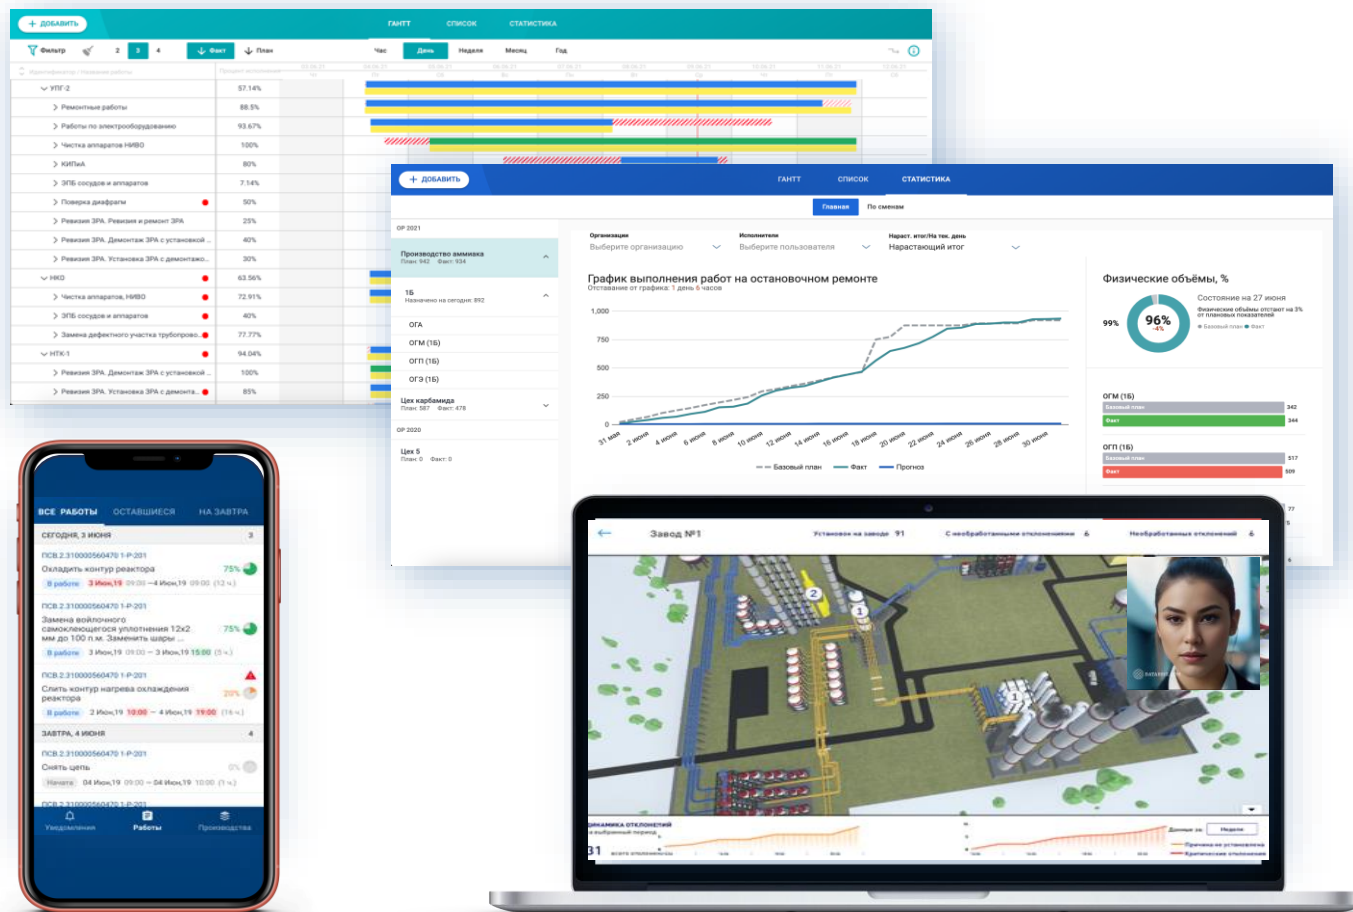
+ ДОБАВИТЬ
ГАНТТ
СПИСОК
СТАТИСТИКА
Фильтр
2 3 4
Факт
План
Час
День
Неделя
Месяц
Год

УПГ-2 57.14%
Ремонтные работы 88.5%
Работы по электрооборудованию 93.67%
Чистка аппаратов НИВО 100%
КИПиА 80%
ЗПБ сосудов и аппаратов 7.14%
Поверка диафрагм 50%
Ревизия ЗРА. Ревизия и ремонт ЗРА 25%
Ревизия ЗРА. Демонтаж ЗРА с установкой ... 40%
Ревизия ЗРА. Установка ЗРА с демонтажо... 30%
НКО 63.56%
Чистка аппаратов, НИВО 72.91%
ЗПБ сосудов и аппаратов 40%
Замена дефектного участка трубопрово... 77.77%
НТК-1 94.04%
Ревизия ЗРА. Демонтаж ЗРА с установкой ... 100%
Ревизия ЗРА. Установка ЗРА с демонта... 85%

+ ДОБАВИТЬ
ГАНТТ
СПИСОК
СТАТИСТИКА
Главная
По сменам
ОР 2021
Производство аммиака
План: 942 Факт: 934
1Б
Назначено на сегодня: 892
ОГА
ОГМ (1Б)
ОГП (1Б)
ОГЭ (1Б)
Цех карбамида
План: 587 Факт: 478
ОР 2020
Цех 5
План: 0 Факт: 0
Организация
Выберите организацию
Исполнители
Выберите пользователя
Нараст. итог/На тек. день
Нарастающий итог
График выполнения работ на остановочном ремонте
Отставание от графика: 1 день 6 часов
1,000
750
500
250
0
31 мая
2 июня
4 июня
6 июня
8 июня
10 июня
12 июня
14 июня
16 июня
18 июня
20 июня
22 июня
24 июня
26 июня
28 июня
30 июня
Базовый план
Факт
Прогноз
Физические объёмы, %
Состояние на 27 июня
Физические объёмы отстают на 3% от плановых показателей
99%
96%
-4%
Базовый план
Факт
ОГМ (1Б)
Базовый план 342
Факт 344
ОГП (1Б)
Базовый план 517
Факт 509

ВСЕ РАБОТЫ
ОСТАВШИЕСЯ
НА ЗАВТРА
СЕГОДНЯ, 3 ИЮНЯ 3
ПСВ.2.310000560470 1-Р-201
Охладить контур реактора 75%
В работе 3 Июн,19 09:00 — 4 Июн,19 09:00 (12 ч.)
ПСВ.2.310000560470 1-Р-201
Замена войлочного самоклеющегося уплотнения 12х2 мм до 100 п.м. Заменить шары ... 75%
В работе 3 Июн,19 09:00 — 3 Июн,19 15:00 (5 ч.)
ПСВ.2.310000560470 1-Р-201
Слить контур нагрева охлаждения реактора 20%
В работе 2 Июн,19 10:00 — 4 Июн,19 19:00 (16 ч.)
ЗАВТРА, 4 ИЮНЯ 4
ПСВ.2.310000560470 1-Р-201
Снять цепь 0%
Начата 04 Июн,19 09:00 — 04 Июн,19 10:00 (1 ч.)
ПСВ.2.310000560470 1-Р-201
Уведомления
Работы
Производства

Завод №1
Установок на заводе 91
С необработанными отклонениями 6
Необработанных отклонений 6
2
1
ДИНАМИКА ОТКЛОНЕНИЙ
31
Данные за: Недели
Причина на установке
Критические отклонения